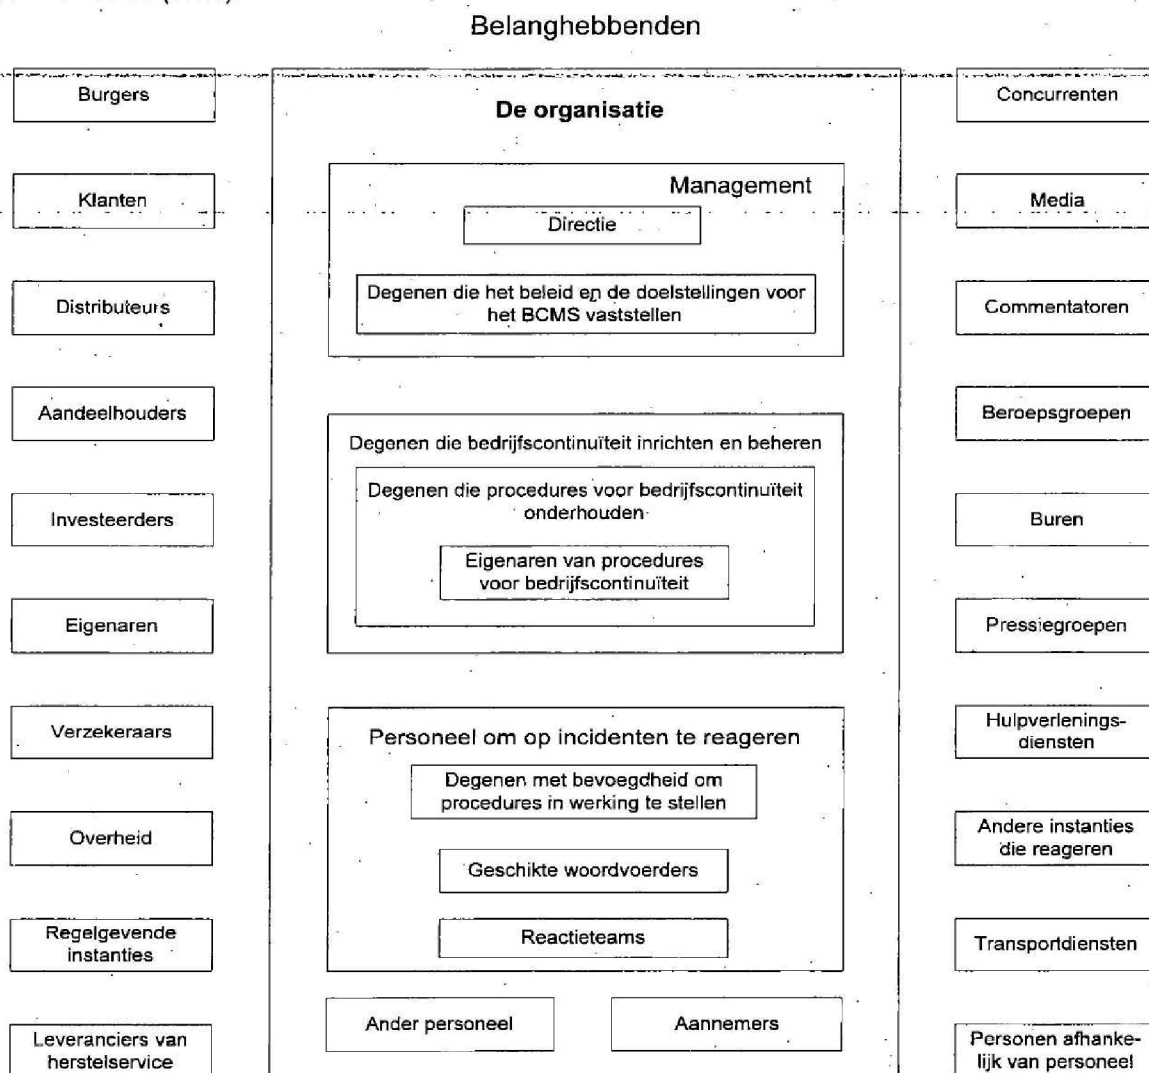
Belanghebbenden

Burgers

Klanten

Distributeurs

Aandeelhouders

Investeerders

Eigenaren

Verzekeraars

Overheid

Regelgevende instanties

Leveranciers van herstelservice

De organisatie

Management

Directie

Degenen die het beleid en de doelstellingen voor het BCMS vaststellen

Degenen die bedrijfscontinuïteit inrichten en beheren

Degenen die procedures voor bedrijfscontinuïteit onderhouden

Eigenaren van procedures voor bedrijfscontinuïteit

Personeel om op incidenten te reageren

Degenen met bevoegdheid om procedures in werking te stellen

Geschikte woordvoerders

Reactieteams

Ander personeel

Aannemers

Concurrenten

Media

Commentatoren

Beroepsgroepen

Buren

Pressiegroepen

Hulpverleningsdiensten

Andere instanties die reageren

Transportdiensten

Personen afhankelijk van personeel